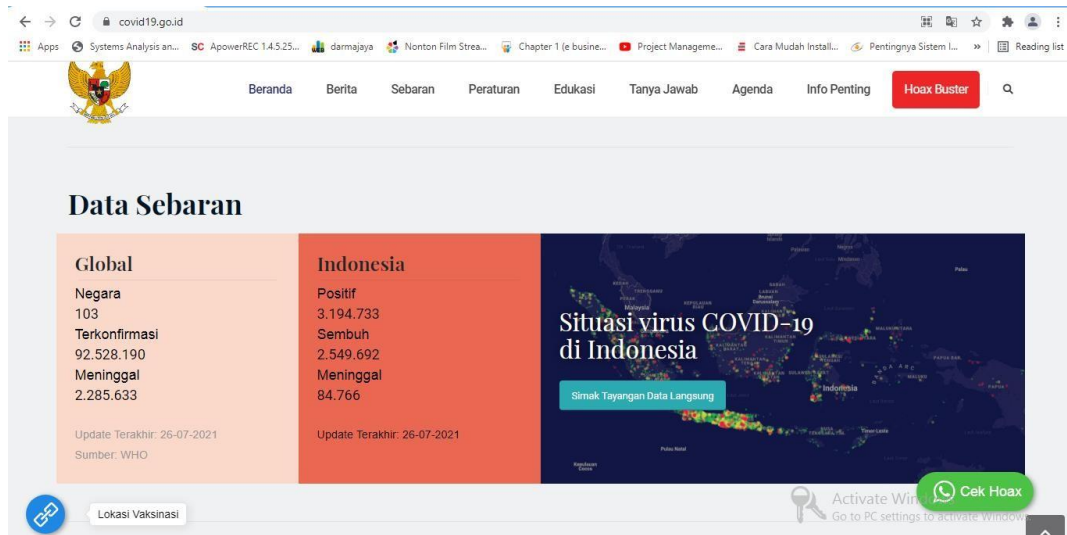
covid19.go.id

Apps  Systems Analysis an...  SC ApowerREC 1.4.5.25...  darmajaya  Nonton Film Strea...  Chapter 1 (e busine...  Project Manageme...  Cara Mudah Install...  Pentingnya Sistem I...  »  Reading list

Beranda  Berita  Sebaran  Peraturan  Edukasi  Tanya Jawab  Agenda  Info Penting  Hoax Buster

Data Sebaran

Global
Negara
103
Terkonfirmasi
92.528.190
Meninggal
2.285.633

Update Terakhir: 26-07-2021
Sumber: WHO

Indonesia
Positif
3.194.733
Sembuh
2.549.692
Meninggal
84.766

Update Terakhir: 26-07-2021

Situasi virus COVID-19 di Indonesia

Simak Tayangan Data Langsung

Indonesia

Lokasi Vaksinasi

Activate Windows
Go to PC settings to activate Windows

Cek Hoax